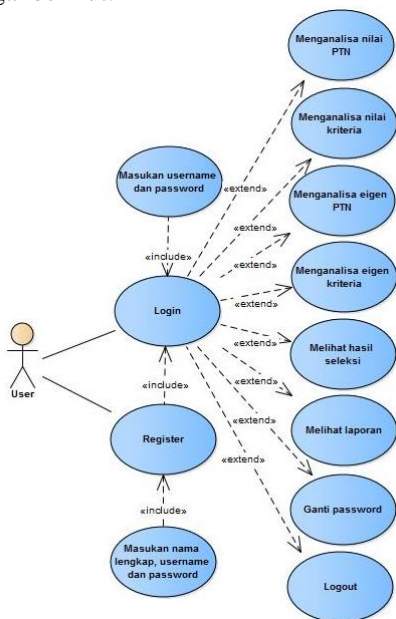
Menganalisa nilai PTN

Menganalisa nilai kriteria

Masukan username dan password

«extend»

Menganalisa eigen PTN

«extend»

«include»

«extend»

Menganalisa eigen kriteria

Login

«extend»

«extend»

Melihat hasil seleksi

User

«include»

«extend»

Melihat laporan

«extend»

Register

«extend»

Ganti password

«include»

Masukan nama lengkap, username dan password

Logout